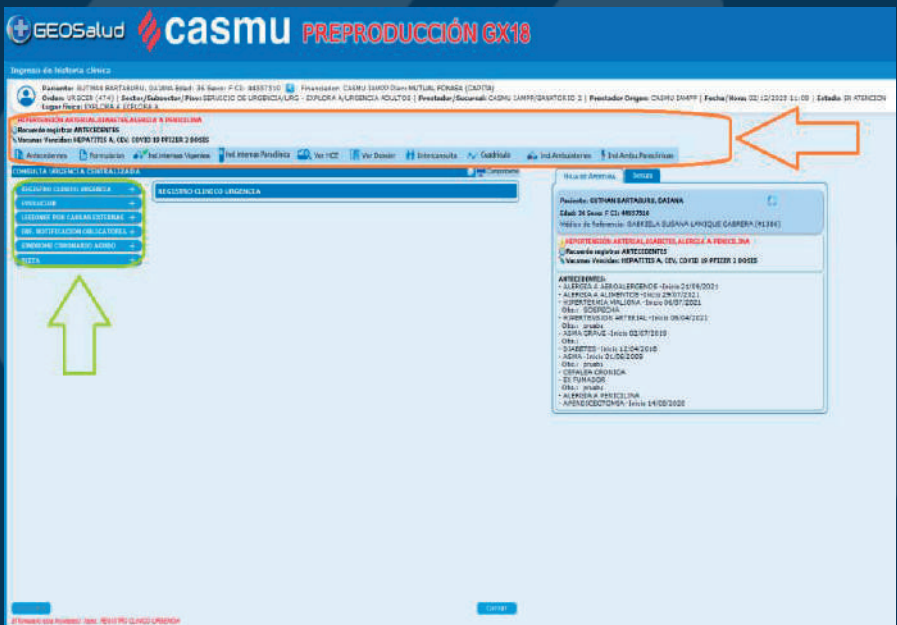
GEOSalud casmu PREPRODUCCIÓN GX18

Ingreso de historia clínica

Paciente: GUTMAN BARTABURU, GAIANA Edad: 36 Sexo: F CI: 44557510 Financiador: CASMU IAMPP (Fonasa) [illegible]
Orden: URGCEN (474) | Sector/Subsector/Piso: SERVICIO DE URGENCIA/URG - EXPLORA A/URGENCIA ADULTOS | Prestador/Sucursal: CASMU IAMPP/SANATORIO 2 | Prestador Origen: CASMU IAMPP | Fecha/Hora: 02/12/2023 11:08 | Estado: EN ATENCION
Lugar físico: EXPLORA A EXPLORA A

HIPERTENSION ARTERIAL,DIABETES,ALERGIA A PENICILINA
Recuerde registrar ANTECEDENTES
Vacunas Vencidas: HEPATITIS A, CEV, COVID 19 PFIZER 2 DOSIS

Antecedentes Formularios Ind.Internas Vigentes Ind.Internas Pendientes Ver HCE Ver Dossier Interconsulta Gráfica Ind.Ambulatorias Ind.Altas Pendientes

CONSULTA URGENCIA CENTRALIZADA

REGISTRO CLINICO URGENCIA +
EVOLUCION +
LESIONES POR CAUSAS EXTERNAS +
ENF. NOTIFICACION OBLIGATORIA +
SINDROME CORONARIO AGUDO +
DIETA +

REGISTRO CLINICO URGENCIA

Hoja de Anamnesis | Detalles

Paciente: GUTMAN BARTABURU, GAIANA
Edad: 36 Sexo: F CI: 44557510
Médico de Referencia: GABRIELA SUSANA LANIQUE CABRERA (91300)

HIPERTENSION ARTERIAL,DIABETES,ALERGIA A PENICILINA
Recuerde registrar ANTECEDENTES
Vacunas Vencidas: HEPATITIS A, CEV, COVID 19 PFIZER 2 DOSIS

ANTECEDENTES:
- ALERGIA A AEROALERGENOS -Inicio 21/06/2021
- ALERGIA A ALIMENTOS -Inicio 29/07/2021
- HIPERTERMIA MALIGNA -Inicio 06/07/2021
Obs.: SOSPECHA
- HIPERTENSION ARTERIAL -Inicio 06/04/2021
Obs.: prueba
- ASMA GRAVE -Inicio 02/07/2010
Obs.:
- DIABETES -Inicio 12/04/2010
- ASMA -Inicio 01/06/2005
Obs.: prueba
- CEFALEA CRONICA
- EX FUMADOR
Obs.: prueba
- ALERGIA A PENICILINA
- APENDICECTOMIA -Inicio 14/08/2020

Cerrar
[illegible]